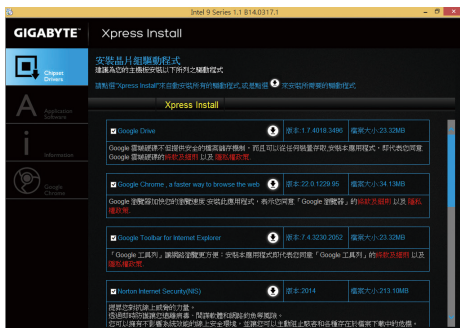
Intel 9 Series 1.1 B14.0317.1

GIGABYTE™ Xpress Install

Chipset Drivers

Application Software

Information

Google Chrome

安裝晶片組驅動程式
建議為您的主機板安裝以下所列之驅動程式

請點選"Xpress Install"來自動安裝所有的驅動程式,或是點選 來安裝所需要的驅動程式

Xpress Install

Google Drive 版本:1.7.4018.3496 檔案大小:23.32MB

Google 雲端硬碟不但提供安全的檔案儲存機制,而且可以從任何裝置存取;安裝本應用程式,即代表您同意 Google 雲端硬碟的服務及規則 以及 隱私權政策。

Google Chrome , a faster way to browse the web 版本:22.0.1229.95 檔案大小:34.13MB

Google 瀏覽器可快速且安全地瀏覽網頁;安裝此應用程式,表示您同意「Google 瀏覽器」的服務及規則 以及 隱私權政策。

Google Toolbar for Internet Explorer 版本:7.4.3230.2052 檔案大小:23.32MB

「Google 工具列」讓網路搜尋更方便;安裝本應用程式即代表您同意「Google 工具列」的服務及規則 以及 隱私權政策。

Norton Internet Security(NIS) 版本:2014 檔案大小:213.10MB

提昇您對抗線上威脅的力量。
透過即時防護讓您隨時更新,開展數位生活的免費無憂。
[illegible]